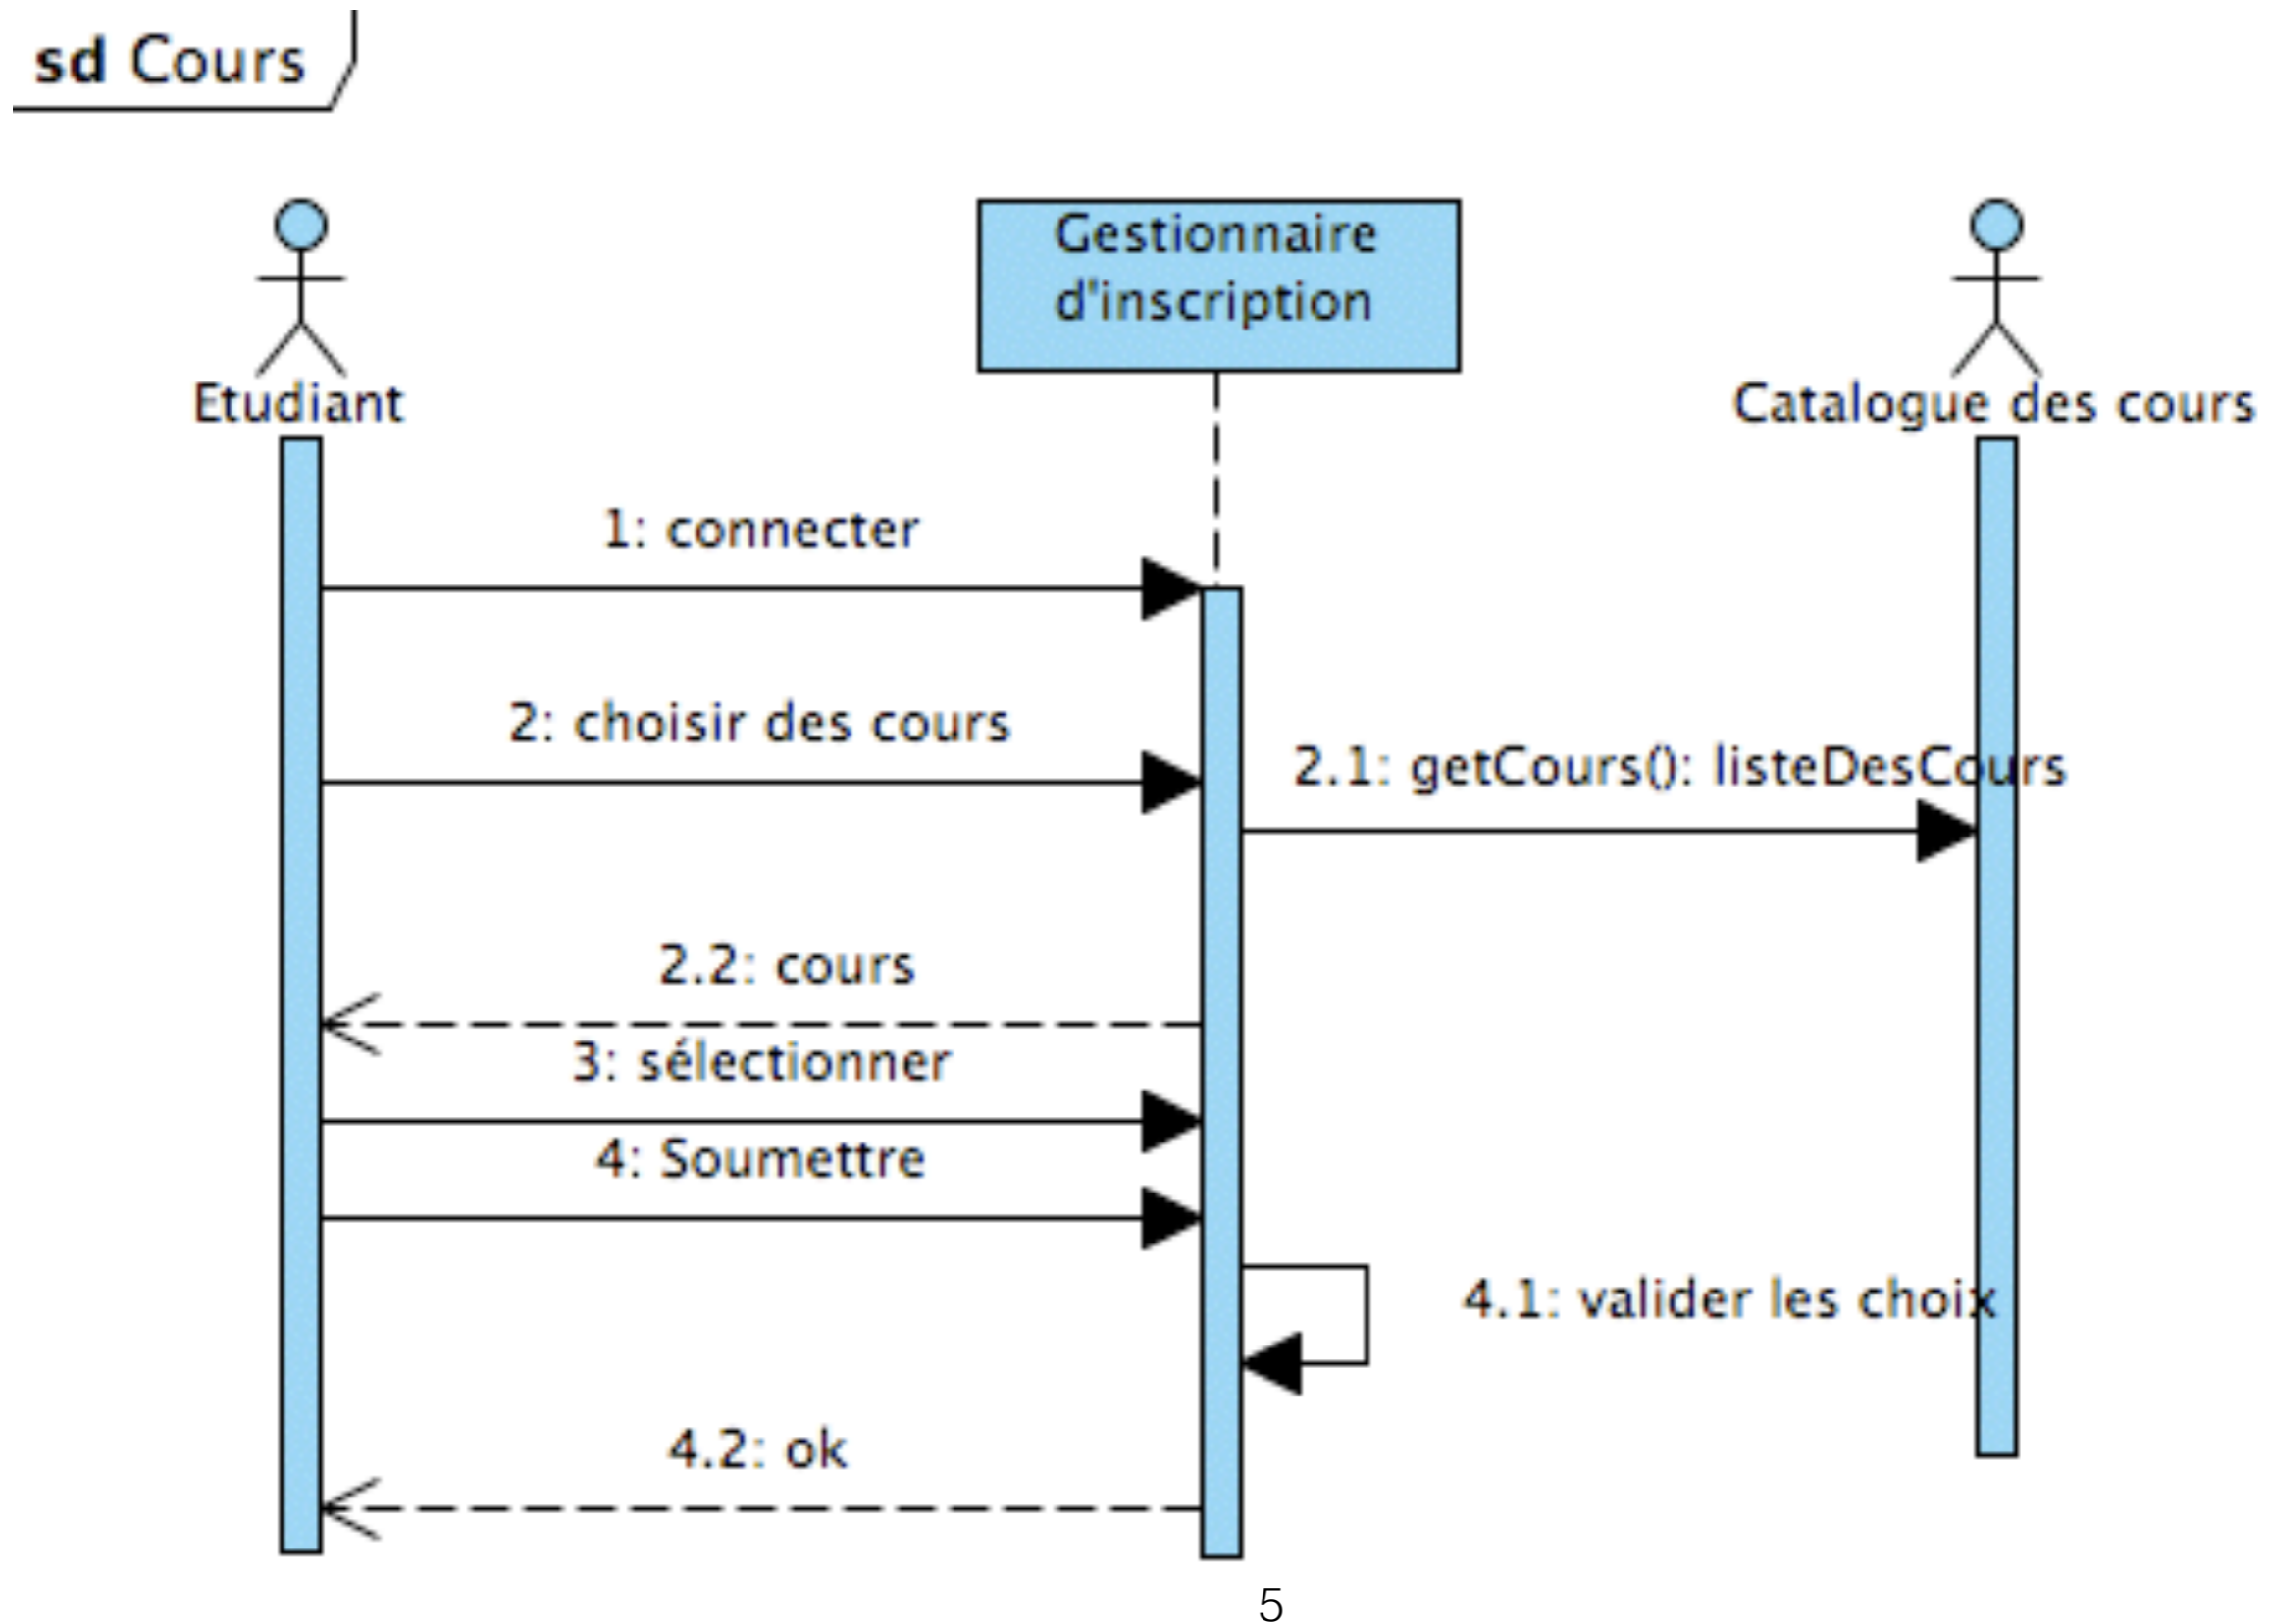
sd Cours

Etudiant

Gestionnaire d'inscription

Catalogue des cours

1: connecter

2: choisir des cours

2.1: getCours(): listeDesCours

2.2: cours

3: sélectionner

4: Soumettre

4.1: valider les choix

4.2: ok

5